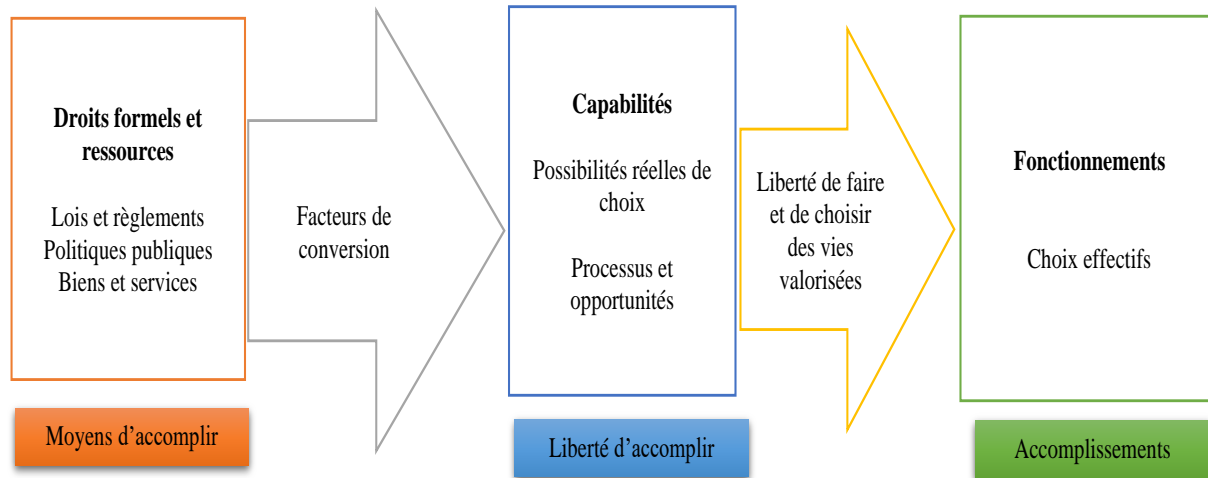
**Droits formels et ressources**

Lois et règlements
Politiques publiques
Biens et services

Facteurs de conversion

**Capabilités**

Possibilités réelles de choix

Processus et opportunités

Liberté de faire et de choisir des vies valorisées

**Fonctionnements**

Choix effectifs

Moyens d'accomplir

Liberté d'accomplir

Accomplissements